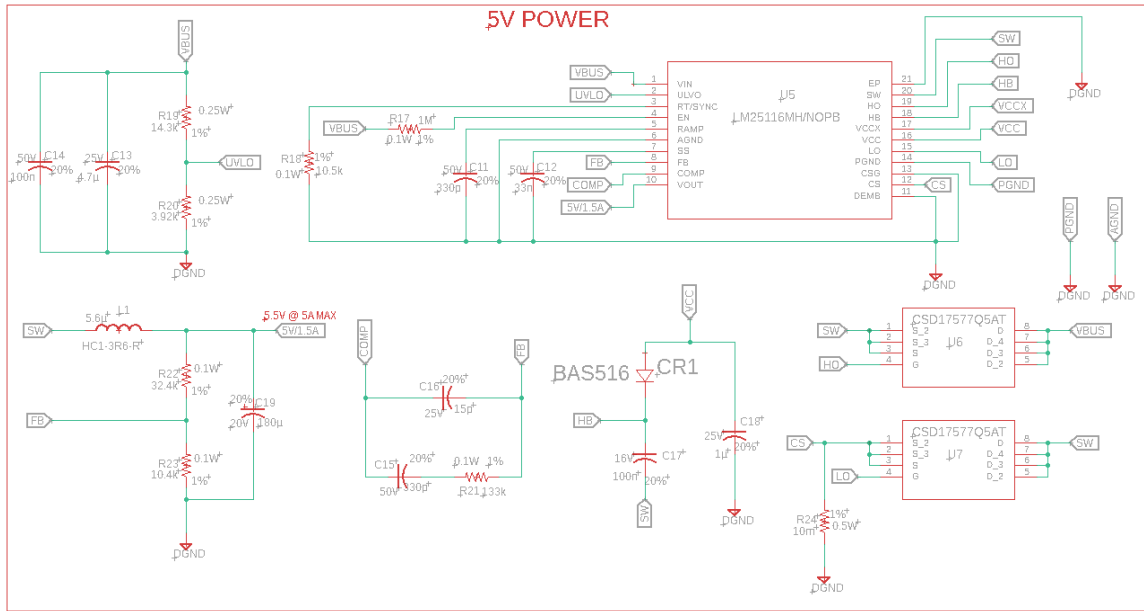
5V POWER

VBUS
R19 0.25W 14.3k 1%
50V C14 100n 20%
25V C13 4.7µ 20%
UVLO
R20 0.25W 3.92k 1%
DGND

VBUS
UVLO
VBUS
R17 1M 0.1W 1%
R18 1% 0.1W 10.5k
50V C11 330p 20%
50V C12 33n 20%
FB
COMP
5V/1.5A

| Pin | Name | Name | Pin |
|---|---|---|---|
| 1 | VIN | EP | 21 |
| 2 | UVLO | SW | 20 |
| 3 | RT/SYNC | HO | 19 |
| 4 | EN | HB | 18 |
| 5 | RAMP | VCCX | 17 |
| 6 | AGND | VCC | 16 |
| 7 | SS | LO | 15 |
| 8 | FB | PGND | 14 |
| 9 | COMP | CSG | 13 |
| 10 | VOUT | CS | 12 |
|  |  | DEMB | 11 |

U5
LM25116MH/NOPB

SW
HO
HB
VCCX
VCC
LO
PGND
CS
DGND
DGND
PGND
AGND
DGND
DGND

SW
5.6µ L1
HC1-3R6-R
5.5V @ 5A MAX
5V/1.5A
R22 0.1W 32.4k 1%
20% C19 20V 180µ
FB
R23 0.1W 10.4k 1%
DGND

COMP
FB
C16 20% 25V 15p
C15 20% 50V 330p
0.1W 1% R21 133k

VCC
BAS516 CR1
HB
16V C17 100n 20%
25V C18 1µ 20%
SW
DGND

CSD17577Q5AT
SW
HO
1 S_2
2 S_3
3 S
4 G
U6
8 D
7 D_4
6 D_3
5 D_2
VBUS

CSD17577Q5AT
CS
LO
1 S_2
2 S_3
3 S
4 G
U7
8 D
7 D_4
6 D_3
5 D_2
SW
R24 1% 10m 0.5W
DGND